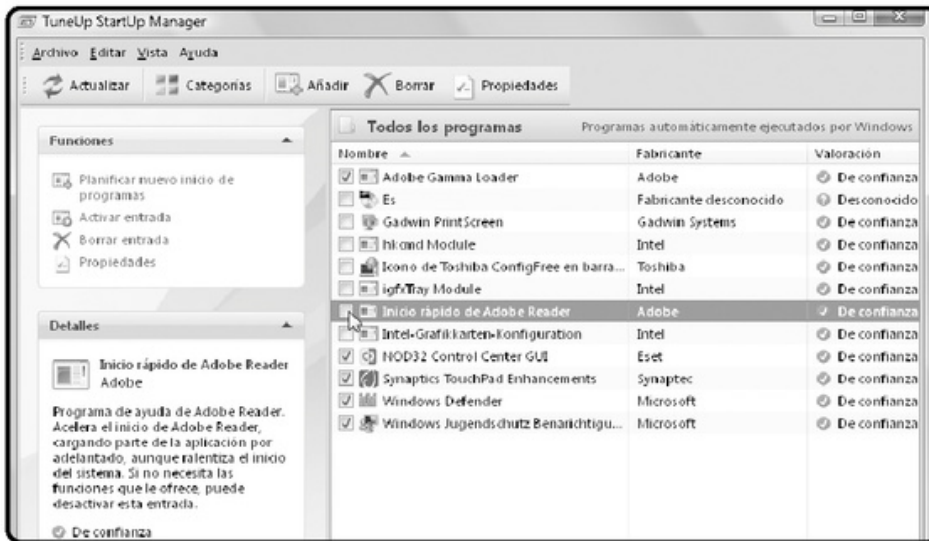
TuneUp StartUp Manager

Archivo Editar Vista Ayuda

Actualizar Categorías Añadir Borrar Propiedades

Funciones

Planificar nuevo inicio de programas
Activar entrada
Borrar entrada
Propiedades

Detalles

Inicio rápido de Adobe Reader
Adobe

Programa de ayuda de Adobe Reader. Acelera el inicio de Adobe Reader, cargando parte de la aplicación por adelantado, aunque ralentiza el inicio del sistema. Si no necesita las funciones que le ofrece, puede desactivar esta entrada.

De confianza

Todos los programas   Programas automáticamente ejecutados por Windows

| Nombre | Fabricante | Valoración |
|---|---|---|
| Adobe Gamma Loader | Adobe | De confianza |
| Es | Fabricante desconocido | Desconocido |
| Gadwin PrintScreen | Gadwin Systems | De confianza |
| hkcmd Module | Intel | De confianza |
| Icono de Toshiba ConfigFree en barra... | Toshiba | De confianza |
| igfxTray Module | Intel | De confianza |
| Inicio rápido de Adobe Reader | Adobe | De confianza |
| Intel-Grafikkarten-Konfiguration | Intel | De confianza |
| NOD32 Control Center GUI | Eset | De confianza |
| Synaptics TouchPad Enhancements | Synaptec | De confianza |
| Windows Defender | Microsoft | De confianza |
| Windows Jugendschutz Benarichtigu... | Microsoft | De confianza |